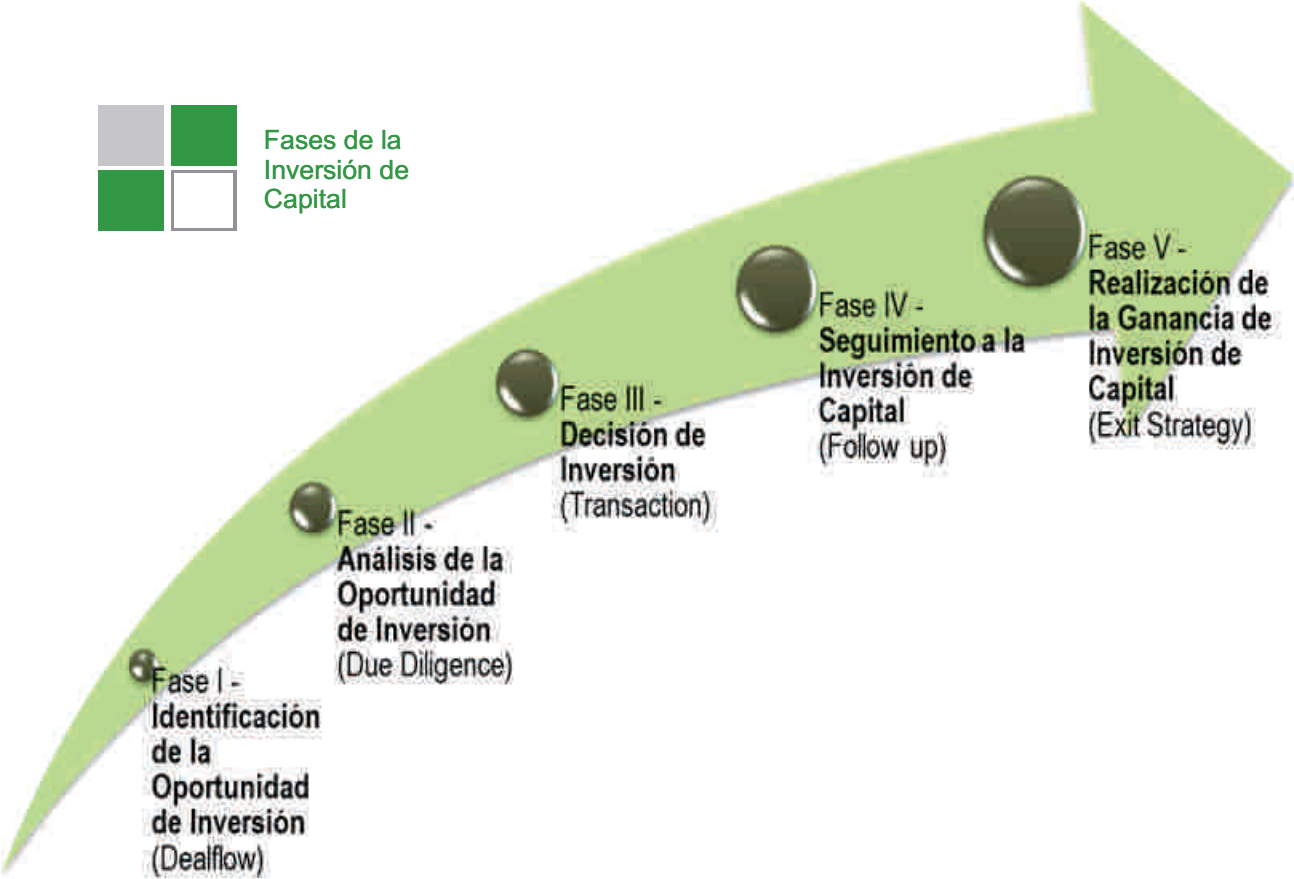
Fases de la Inversión de Capital

Fase I - Identificación de la Oportunidad de Inversión (Dealflow)

Fase II - Análisis de la Oportunidad de Inversión (Due Diligence)

Fase III - Decisión de Inversión (Transaction)

Fase IV - Seguimiento a la Inversión de Capital (Follow up)

Fase V - Realización de la Ganancia de Inversión de Capital (Exit Strategy)